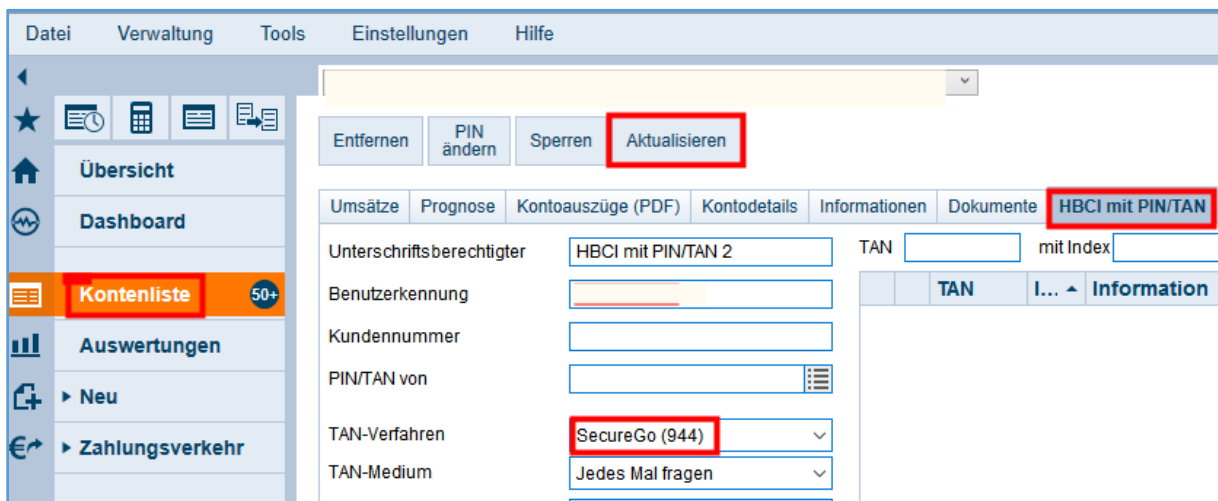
Datei Verwaltung Tools Einstellungen Hilfe

Übersicht
Dashboard
Kontenliste 50+
Auswertungen
▸ Neu
▸ Zahlungsverkehr

Entfernen
PIN ändern
Sperren
Aktualisieren

Umsätze | Prognose | Kontoauszüge (PDF) | Kontodetails | Informationen | Dokumente | HBCI mit PIN/TAN

Unterschriftsberechtigter HBCI mit PIN/TAN 2
Benutzerkennung
Kundennummer
PIN/TAN von
TAN-Verfahren SecureGo (944)
TAN-Medium Jedes Mal fragen

TAN mit Index

| | | TAN | I... ▲ | Information |
|---|---|---|---|---|